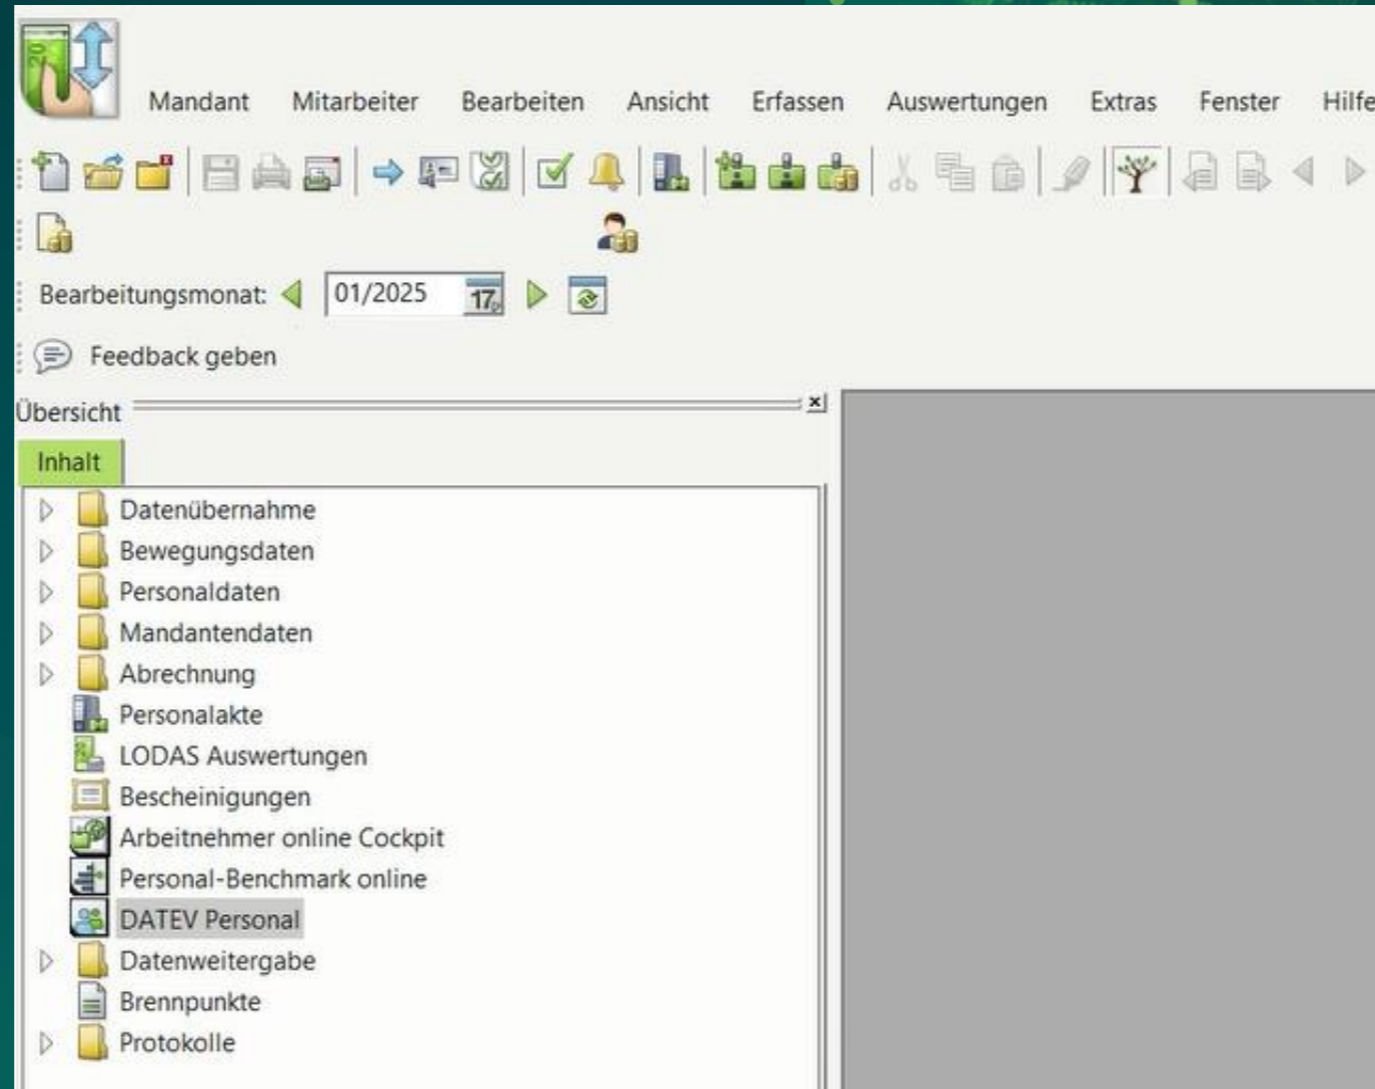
Mandant Mitarbeiter Bearbeiten Ansicht Erfassen Auswertungen Extras Fenster Hilfe

Bearbeitungsmonat: 01/2025 17

Feedback geben

Übersicht

Inhalt

Datenübernahme
Bewegungsdaten
Personaldaten
Mandantendaten
Abrechnung
Personalakte
LODAS Auswertungen
Bescheinigungen
Arbeitnehmer online Cockpit
Personal-Benchmark online
DATEV Personal
Datenweitergabe
Brennpunkte
Protokolle